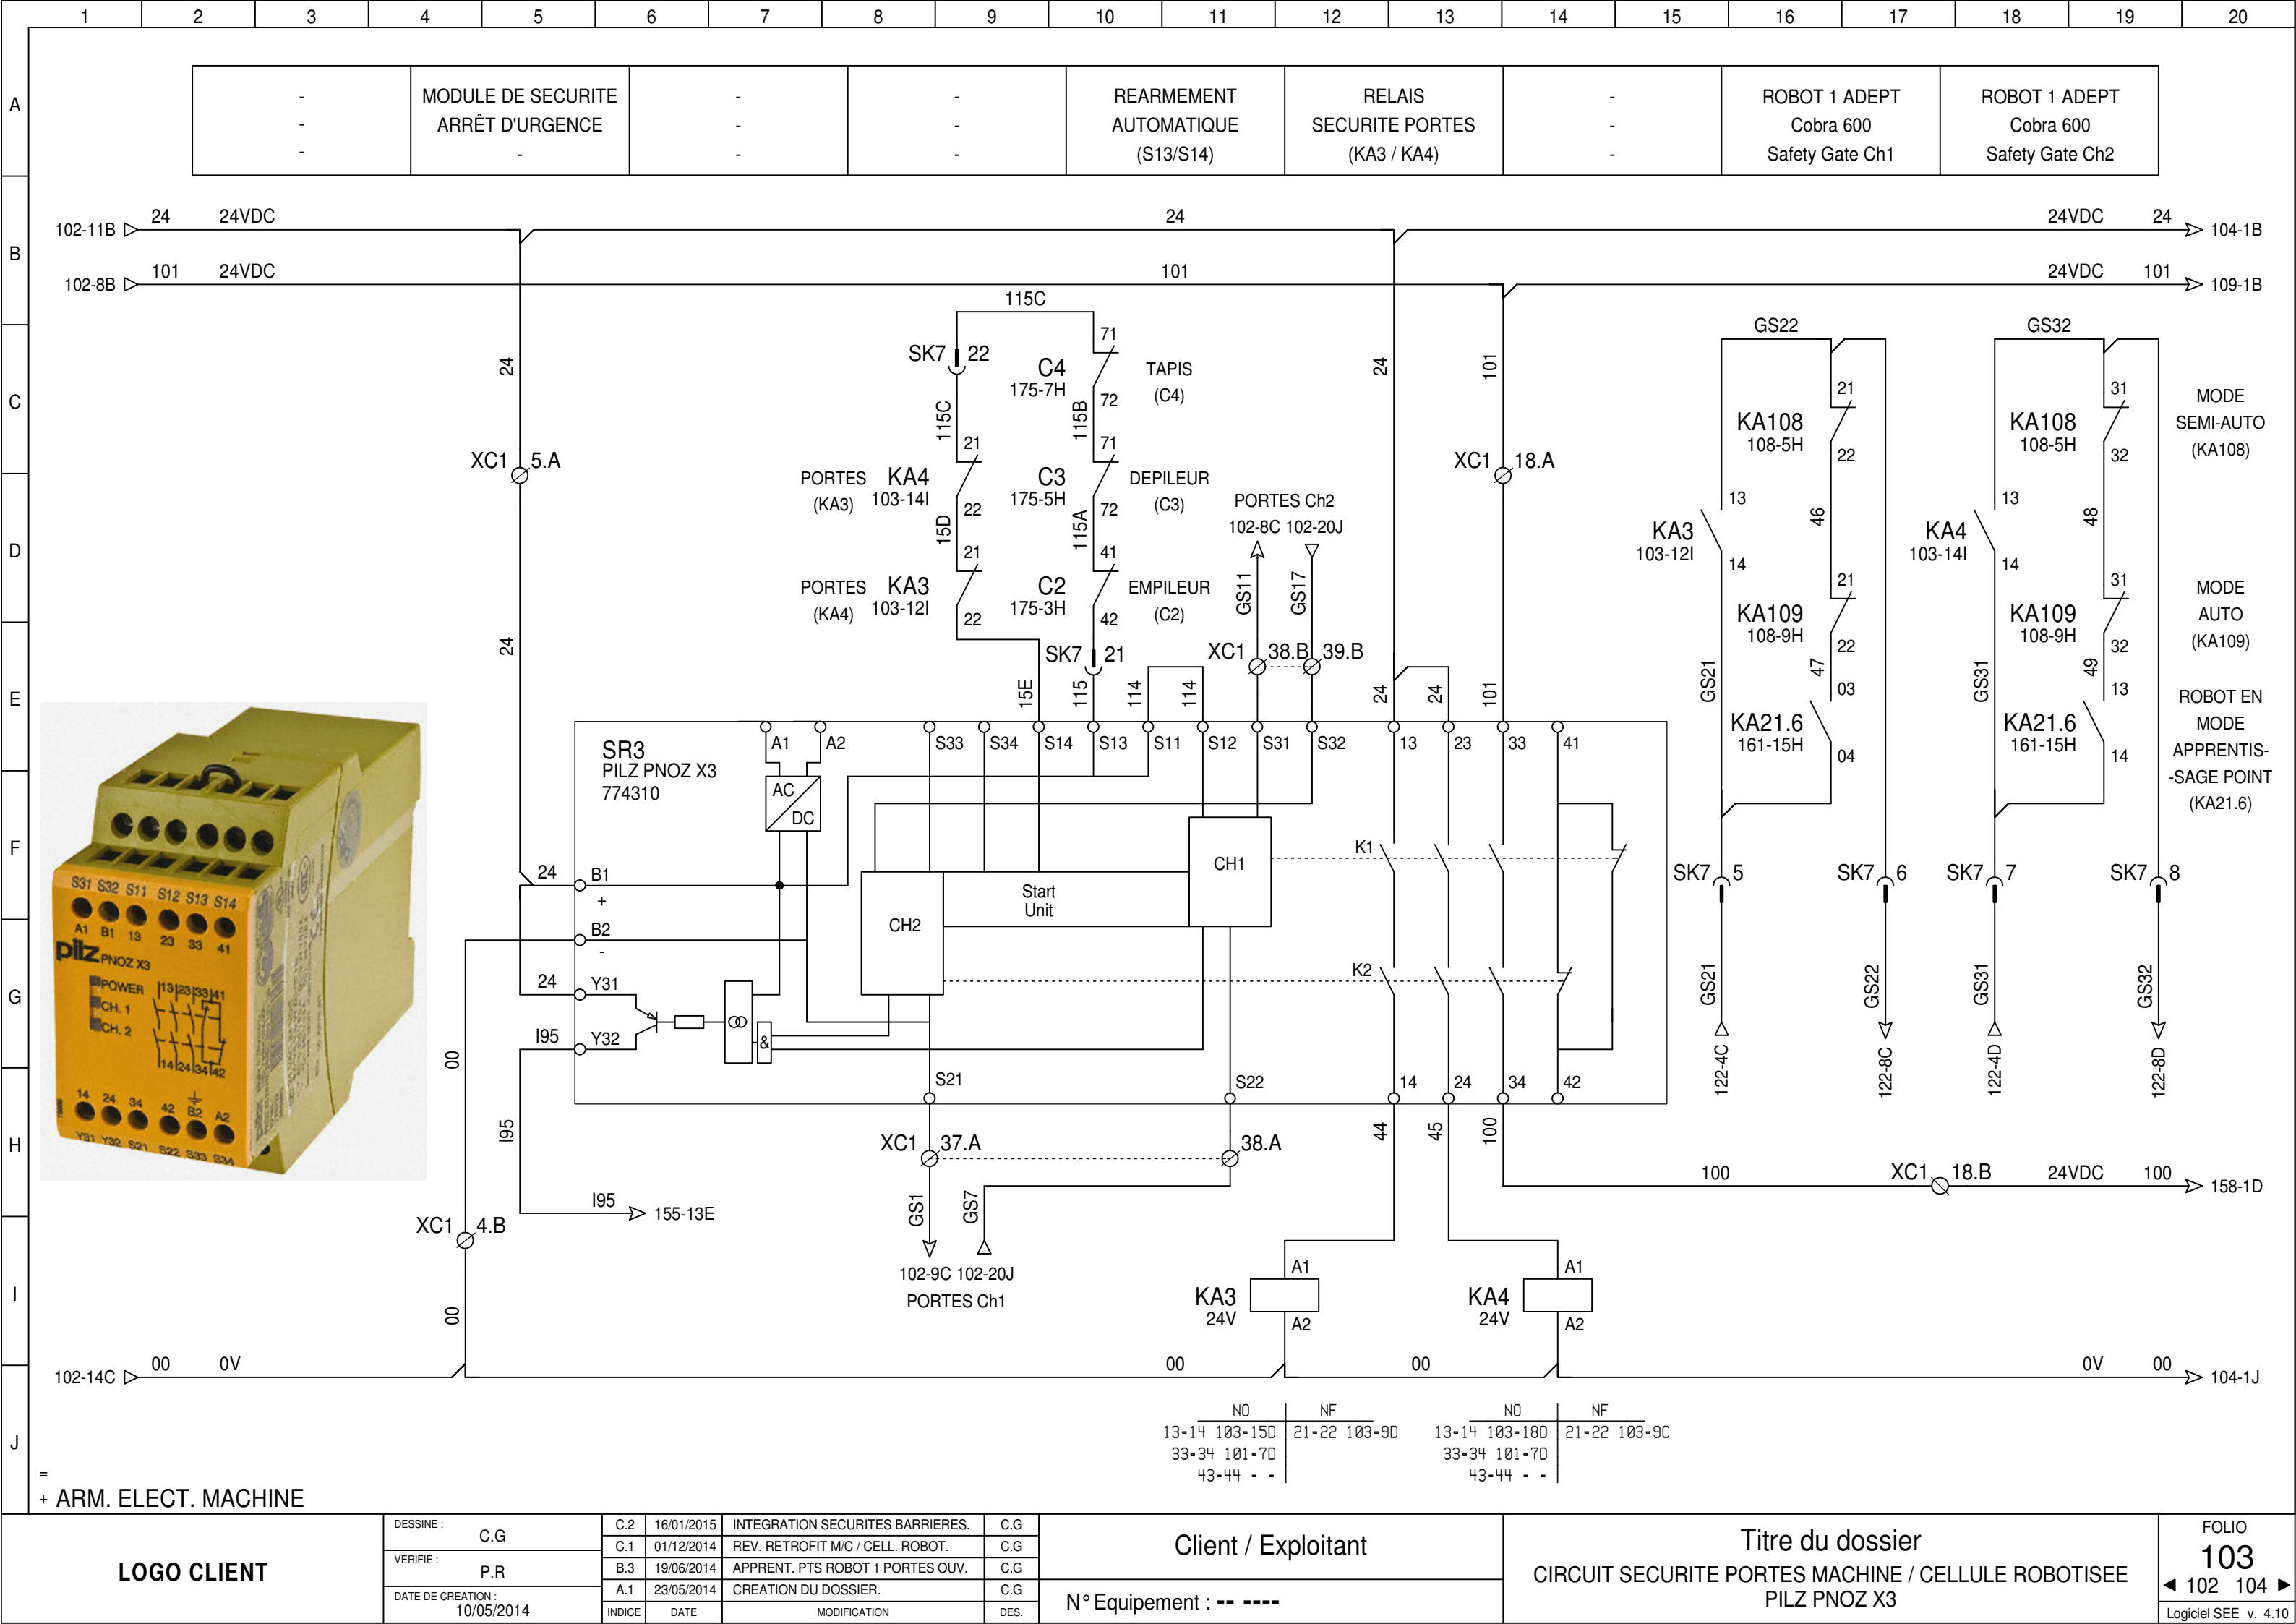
1 2 3 4 5 6 7 8 9 10 11 12 13 14 15 16 17 18 19 20

A B C D E F G H I J

| - - - | MODULE DE SECURITE ARRÊT D'URGENCE - | - - - | - - - | REARMEMENT AUTOMATIQUE (S13/S14) | RELAIS SECURITE PORTES (KA3 / KA4) | - - - | ROBOT 1 ADEPT Cobra 600 Safety Gate Ch1 | ROBOT 1 ADEPT Cobra 600 Safety Gate Ch2 |
|---|---|---|---|---|---|---|---|---|

102-11B 24 24VDC 24 24VDC 24 104-1B
102-8B 101 24VDC 101 24VDC 101 109-1B

115C
SK7 22
C4 175-7H
71 72 TAPIS (C4)
115C 115B
21 71
PORTES (KA3) KA4 103-14I
C3 175-5H
DEPILEUR (C3)
22 72
15D 115A
21 41
PORTES (KA4) KA3 103-12I
C2 175-3H
EMPILEUR (C2)
22 42
SK7 21
PORTES Ch2 102-8C 102-20J
GS11 GS17
XC1 38.B 39.B
15E 115 114 114
24 24 101

XC1 5.A
XC1 18.A
24 24 101

GS22
KA108 108-5H
21 22
13 46
KA3 103-12I
14
21 22
KA109 108-9H
47
03
KA21.6 161-15H
04
GS21

GS32
KA108 108-5H
31 32
13 48
KA4 103-14I
14
31 32
KA109 108-9H
49
13
KA21.6 161-15H
14
GS31

MODE SEMI-AUTO (KA108)
MODE AUTO (KA109)
ROBOT EN MODE APPRENTIS--SAGE POINT (KA21.6)

SR3
PILZ PNOZ X3
774310
A1 A2 AC DC
S33 S34 S14 S13 S11 S12 S31 S32 13 23 33 41
24 B1 +
B2 -
24 Y31
I95 Y32
&
CH2 Start Unit CH1
K1 K2
S21 S22 14 24 34 42

SK7 5 SK7 6 SK7 7 SK7 8
GS21 GS22 GS31 GS32
122-4C 122-8C 122-4D 122-8D

00 I95
XC1 37.A 38.A
GS1 GS7
102-9C 102-20J
PORTES Ch1
I95 155-13E
XC1 4.B
44 45 100
100 XC1 18.B 24VDC 100 158-1D
A1 KA3 24V A2
A1 KA4 24V A2
00
102-14C 00 0V 00 00 0V 00 104-1J

S31 S32 S11 S12 S13 S14
A1 B1 13 23 33 41
pilz PNOZ X3
POWER CH. 1 CH. 2
13 23 33 41 14 24 34 42
14 24 34 42 B2 A2
Y31 Y32 S21 S22 S33 S34

| NO | NF |
|---|---|
| 13-14 103-15D | 21-22 103-9D |
| 33-34 101-7D | |
| 43-44 - - | |

| NO | NF |
|---|---|
| 13-14 103-18D | 21-22 103-9C |
| 33-34 101-7D | |
| 43-44 - - | |

=
+ ARM. ELECT. MACHINE

LOGO CLIENT
DESSINE : C.G
VERIFIE : P.R
DATE DE CREATION : 10/05/2014

| C.2 | 16/01/2015 | INTEGRATION SECURITES BARRIERES. | C.G |
|---|---|---|---|
| C.1 | 01/12/2014 | REV. RETROFIT M/C / CELL. ROBOT. | C.G |
| B.3 | 19/06/2014 | APPRENT. PTS ROBOT 1 PORTES OUV. | C.G |
| A.1 | 23/05/2014 | CREATION DU DOSSIER. | C.G |
| INDICE | DATE | MODIFICATION | DES. |

Client / Exploitant
N° Equipement : -- ----
Titre du dossier
CIRCUIT SECURITE PORTES MACHINE / CELLULE ROBOTISEE
PILZ PNOZ X3
FOLIO
103
◄ 102 104 ►
Logiciel SEE v. 4.10